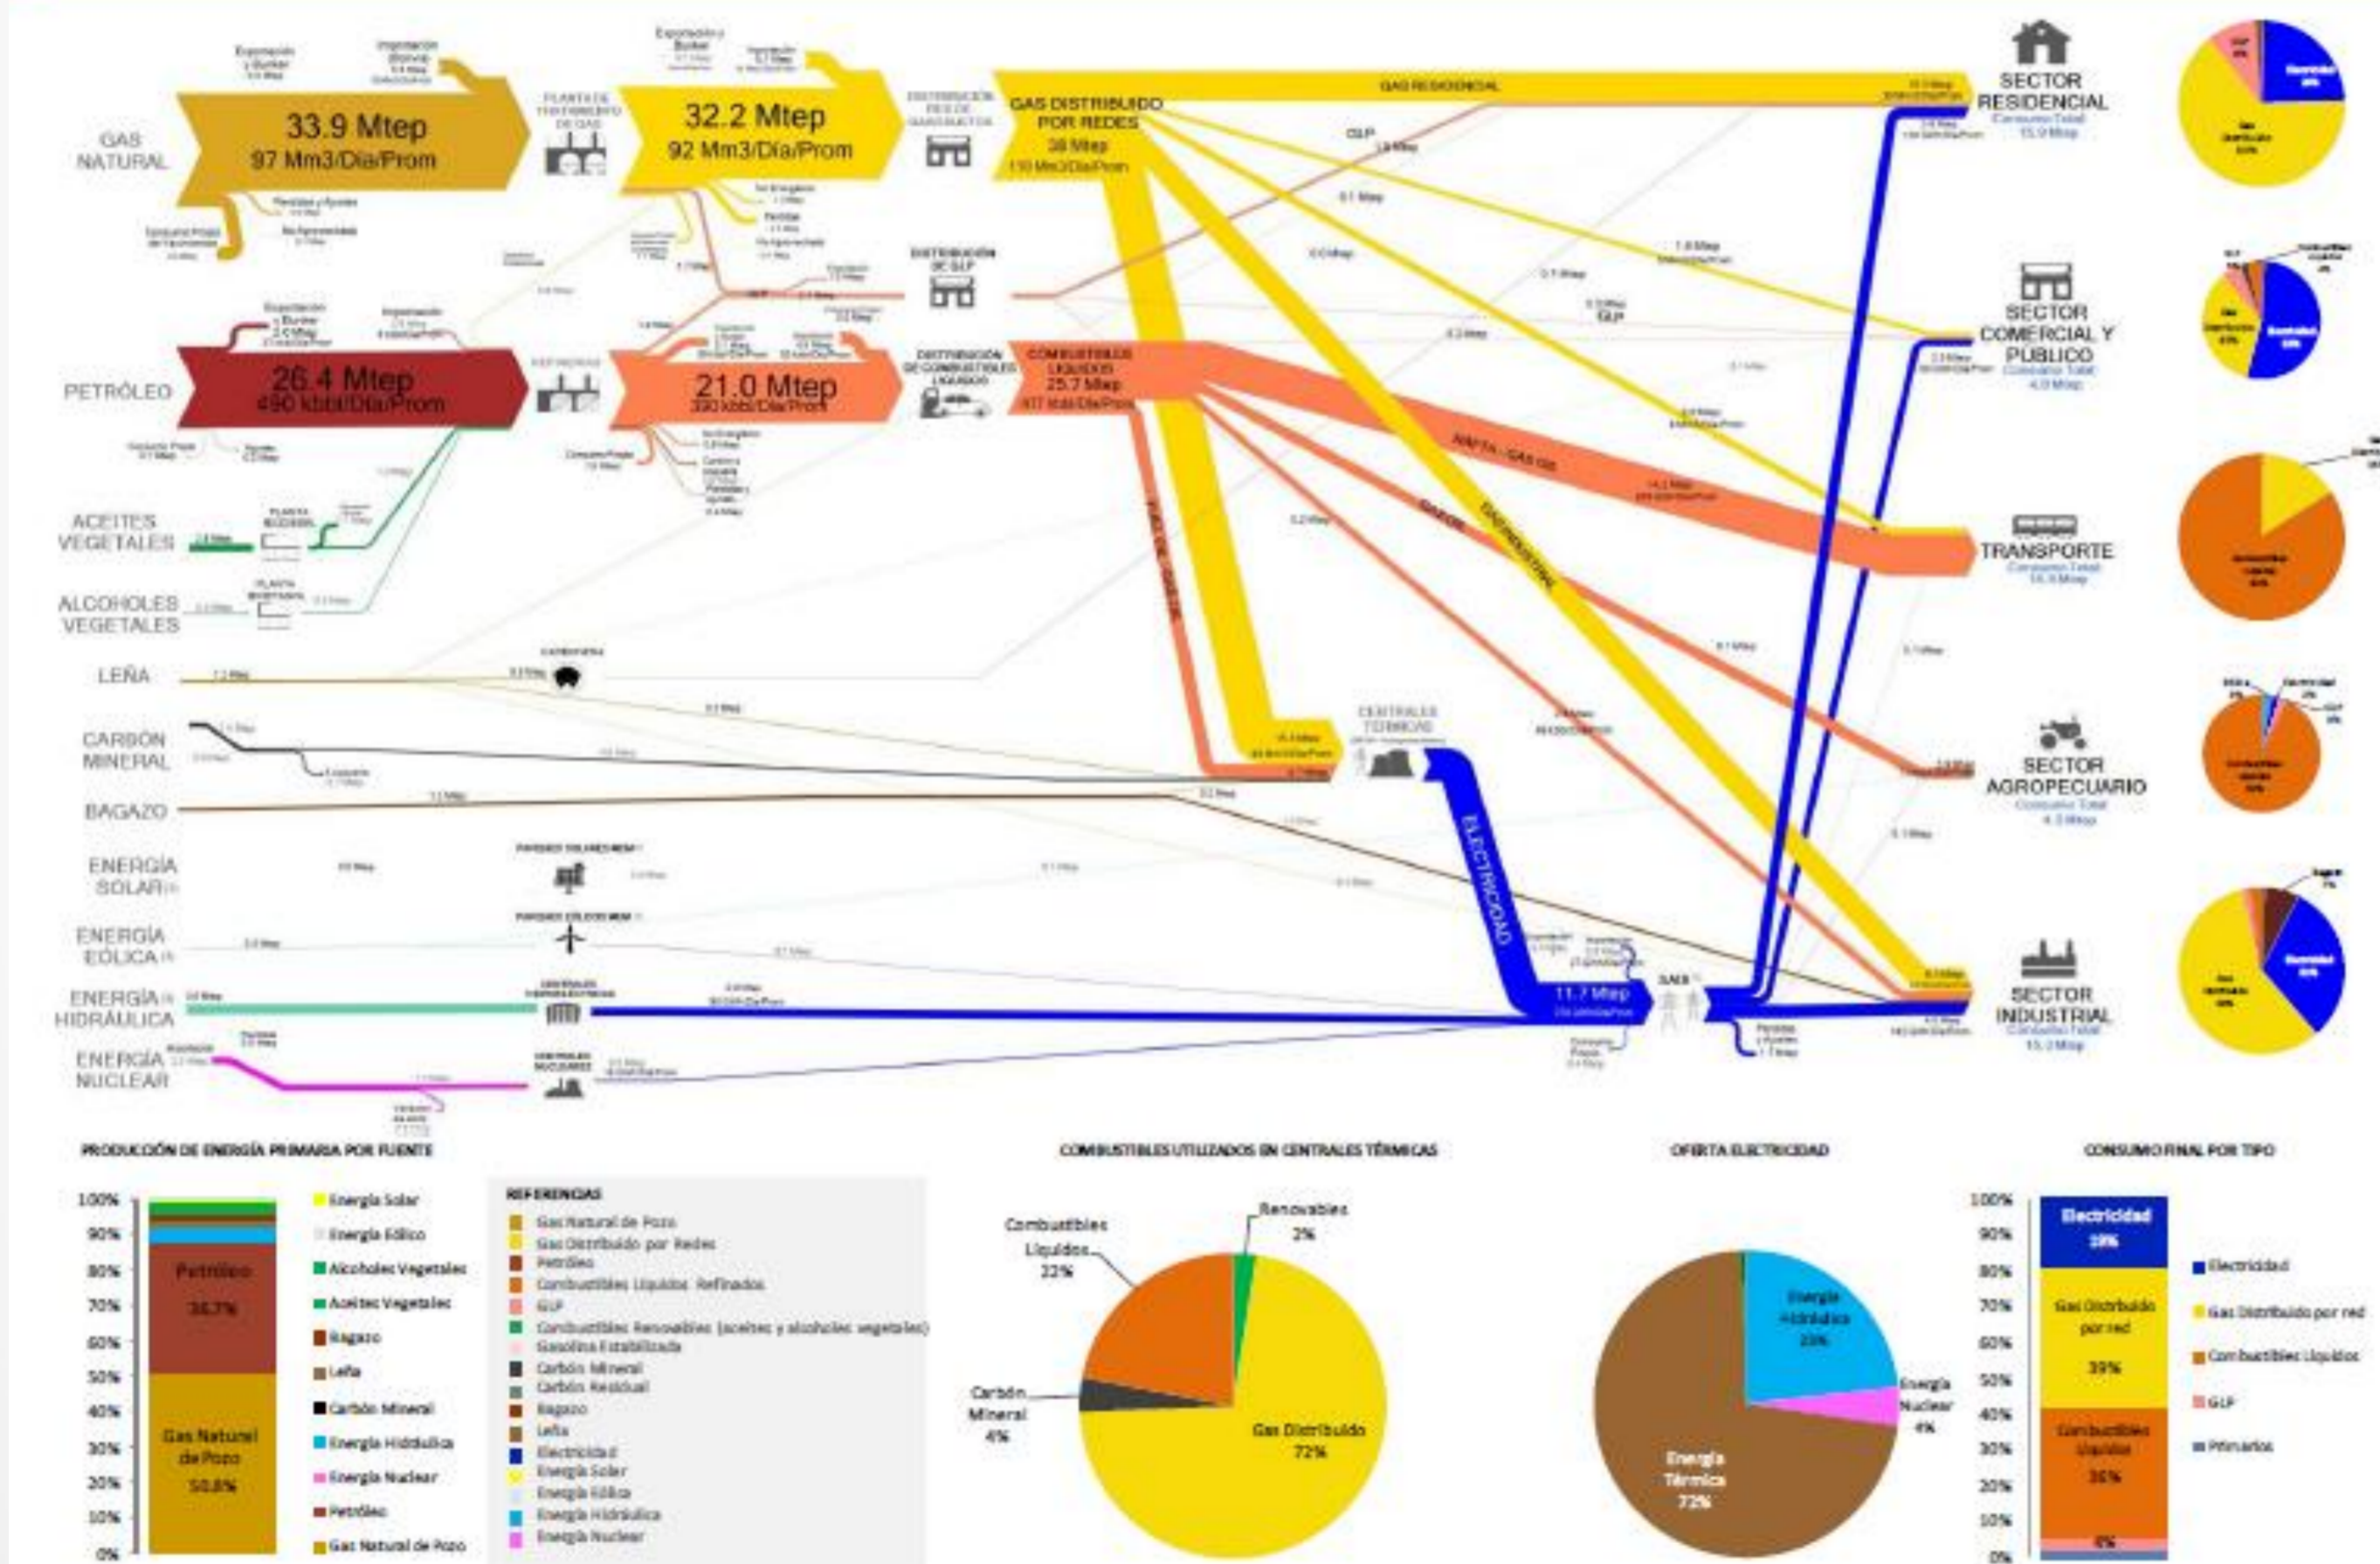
GAS NATURAL
33.9 Mtep
97 Mm3/Día/Prom
PLANTA DE TRATAMIENTO DE GAS
32.2 Mtep
92 Mm3/Día/Prom
DISTRIBUCIÓN RED DE GASODUCTOS
GAS DISTRIBUIDO POR REDES
38 Mtep
110 Mm3/Día/Prom
GAS RESIDENCIAL
GLP
SECTOR RESIDENCIAL
DISTRIBUCIÓN DE GLP
GLP
SECTOR COMERCIAL Y PÚBLICO
PETRÓLEO
26.4 Mtep
490 kbbl/Día/Prom
REFINERÍAS
21.0 Mtep
390 kbbl/Día/Prom
DISTRIBUCIÓN DE COMBUSTIBLES LÍQUIDOS
COMBUSTIBLES LÍQUIDOS
25.7 Mtep
NAFTA - GAS OIL
GAS OIL
GAS INDUSTRIAL
FUEL OIL / GAS OIL
ACEITES VEGETALES
PLANTA BIODIESEL
TRANSPORTE
ALCOHOLES VEGETALES
PLANTA BIOETANOL
LEÑA
CARBONERA
CARBÓN MINERAL
CENTRALES TÉRMICAS
SECTOR AGROPECUARIO
BAGAZO
ELECTRICIDAD
ENERGÍA SOLAR
PARQUES SOLARES
ENERGÍA EÓLICA
PARQUES EÓLICOS
ENERGÍA HIDRÁULICA
CENTRALES HIDROELÉCTRICAS
11.7 Mtep
SADI
SECTOR INDUSTRIAL
ENERGÍA NUCLEAR
CENTRALES NUCLEARES

PRODUCCIÓN DE ENERGÍA PRIMARIA POR FUENTE
100%
90%
80%
70%
60%
50%
40%
30%
20%
10%
0%
Petróleo 36.7%
Gas Natural de Pozo 50.8%
Energía Solar
Energía Eólica
Alcoholes Vegetales
Aceites Vegetales
Bagazo
Leña
Carbón Mineral
Energía Hidráulica
Energía Nuclear
Petróleo
Gas Natural de Pozo

REFERENCIAS
Gas Natural de Pozo
Gas Distribuido por Redes
Petróleo
Combustibles Líquidos Refinados
GLP
Combustibles Renovables (aceites y alcoholes vegetales)
Gasolina Estabilizada
Carbón Mineral
Carbón Residual
Bagazo
Leña
Electricidad
Energía Solar
Energía Eólica
Energía Hidráulica
Energía Nuclear

COMBUSTIBLES UTILIZADOS EN CENTRALES TÉRMICAS
Combustibles Líquidos 22%
Renovables 2%
Carbón Mineral 4%
Gas Distribuido 72%

OFERTA ELECTRICIDAD
Energía Hidráulica 23%
Energía Nuclear 4%
Energía Térmica 72%

CONSUMO FINAL POR TIPO
100%
90%
80%
70%
60%
50%
40%
30%
20%
10%
0%
Electricidad 19%
Gas Distribuido por red 39%
Combustibles Líquidos 36%
4%
Electricidad
Gas Distribuido por red
Combustibles Líquidos
GLP
Primarios